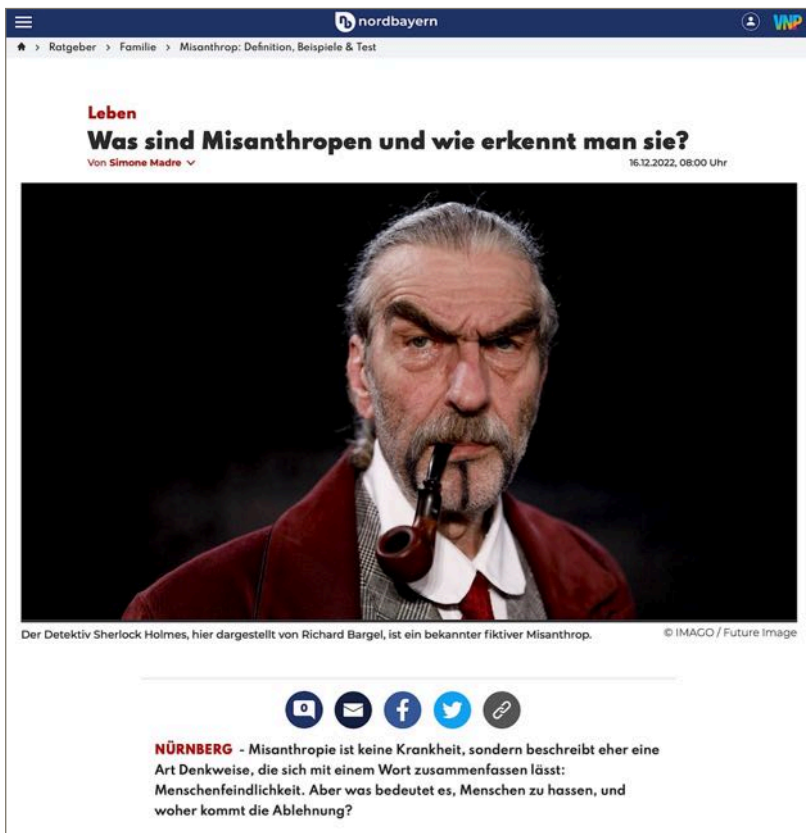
nordbayern

VNP

Ratgeber > Familie > Misanthrop: Definition, Beispiele & Test

Leben

Was sind Misanthropen und wie erkennt man sie?

Von Simone Madre

16.12.2022, 08:00 Uhr

Der Detektiv Sherlock Holmes, hier dargestellt von Richard Bargel, ist ein bekannter fiktiver Misanthrop.

© IMAGO / Future Image

NÜRNBERG - Misanthropie ist keine Krankheit, sondern beschreibt eher eine Art Denkweise, die sich mit einem Wort zusammenfassen lässt: Menschenfeindlichkeit. Aber was bedeutet es, Menschen zu hassen, und woher kommt die Ablehnung?